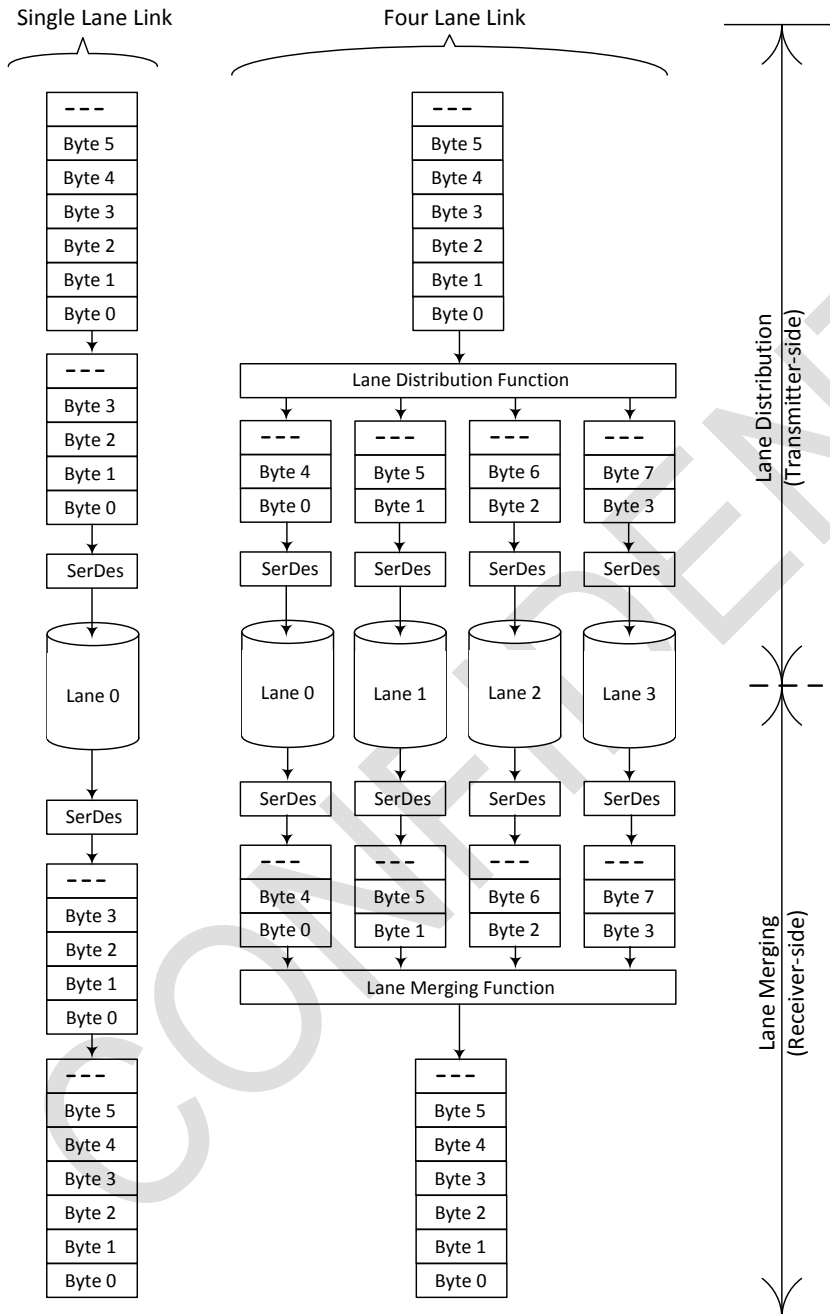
Single Lane Link

Four Lane Link

---
Byte 5
Byte 4
Byte 3
Byte 2
Byte 1
Byte 0

---
Byte 3
Byte 2
Byte 1
Byte 0

SerDes

Lane 0

SerDes

---
Byte 3
Byte 2
Byte 1
Byte 0

---
Byte 5
Byte 4
Byte 3
Byte 2
Byte 1
Byte 0

---
Byte 5
Byte 4
Byte 3
Byte 2
Byte 1
Byte 0

Lane Distribution Function

| --- | --- | --- | --- |
|---|---|---|---|
| Byte 4 | Byte 5 | Byte 6 | Byte 7 |
| Byte 0 | Byte 1 | Byte 2 | Byte 3 |
| SerDes | SerDes | SerDes | SerDes |
| Lane 0 | Lane 1 | Lane 2 | Lane 3 |
| SerDes | SerDes | SerDes | SerDes |
| --- | --- | --- | --- |
| Byte 4 | Byte 5 | Byte 6 | Byte 7 |
| Byte 0 | Byte 1 | Byte 2 | Byte 3 |

Lane Merging Function

---
Byte 5
Byte 4
Byte 3
Byte 2
Byte 1
Byte 0

Lane Distribution (Transmitter-side)

Lane Merging (Receiver-side)

CONFIDENTIAL